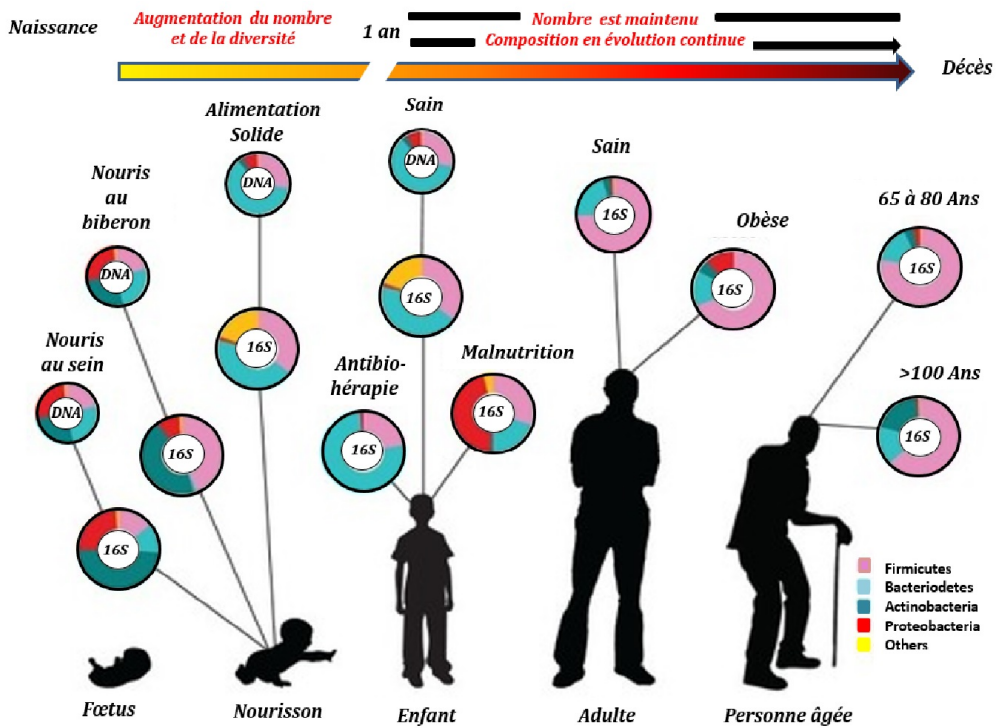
Naissance

Augmentation du nombre et de la diversité

1 an

Nombre est maintenu

Composition en évolution continue

Décès

Alimentation Solide

DNA

16S

Nouris au biberon

DNA

16S

Nouris au sein

DNA

16S

Sain

DNA

16S

Antibio-hérapie

16S

Malnutrition

16S

Sain

16S

Obèse

16S

65 à 80 Ans

16S

>100 Ans

16S

Firmicutes
Bacteriodetes
Actinobacteria
Proteobacteria
Others

Fœtus

Nourisson

Enfant

Adulte

Personne âgée